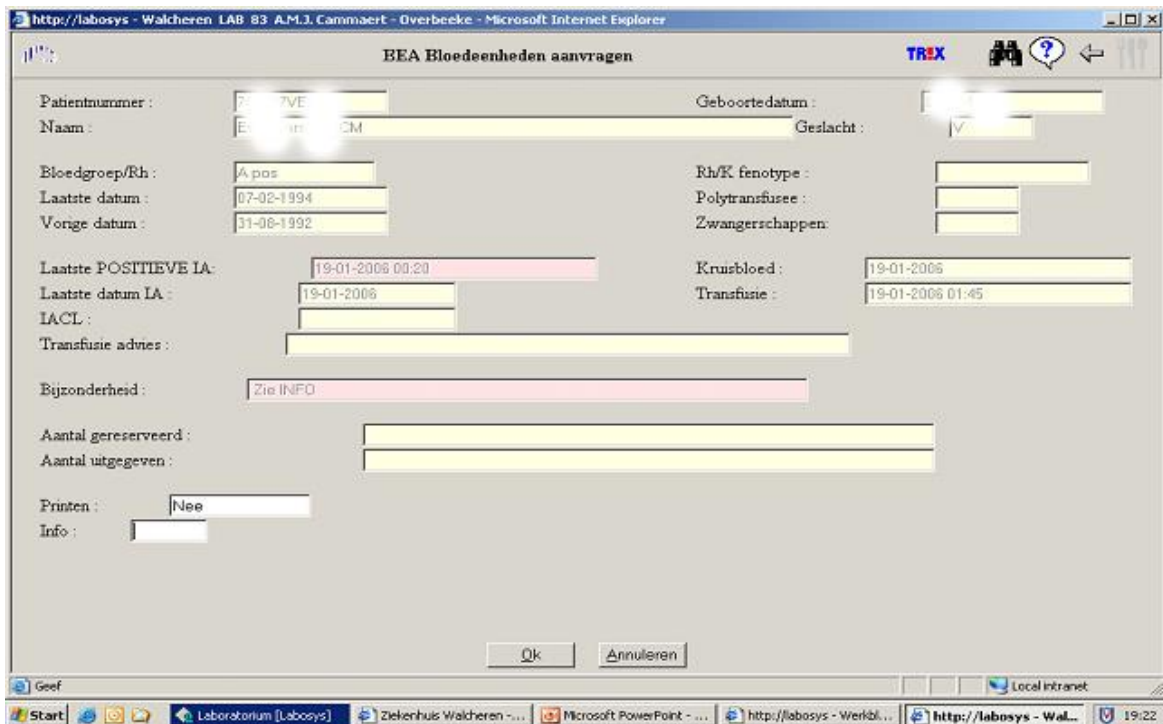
http://labosys - Walcheren LAB 83 A.M.J. Cammaert - Overbeeke - Microsoft Internet Explorer

BEA Bloedeenheden aanvragen

TRIX

Patientnummer : 7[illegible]7VE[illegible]

Geboortedatum : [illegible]

Naam : E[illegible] CM

Geslacht : V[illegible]

Bloedgroep/Rh : A pos

Rh/K fenotype :

Laatste datum : 07-02-1994

Polytransfusee :

Vorige datum : 31-08-1992

Zwangerschappen:

Laatste POSITIEVE IA: 19-01-2006 00:20

Kruisbloed : 19-01-2006

Laatste datum IA : 19-01-2006

Transfusie : 19-01-2006 01:45

IACL :

Transfusie advies :

Bijzonderheid : Zie INFO

Aantal gereserveerd :

Aantal uitgegeven :

Printen : Nee

Info :

Ok

Annuleren

Geef

Local intranet

Start

Laboratorium [Labosys]

Ziekenhuis Walcheren - ...

Microsoft PowerPoint - ...

http://labosys - Werkbl...

http://labosys - Wal...

19:22